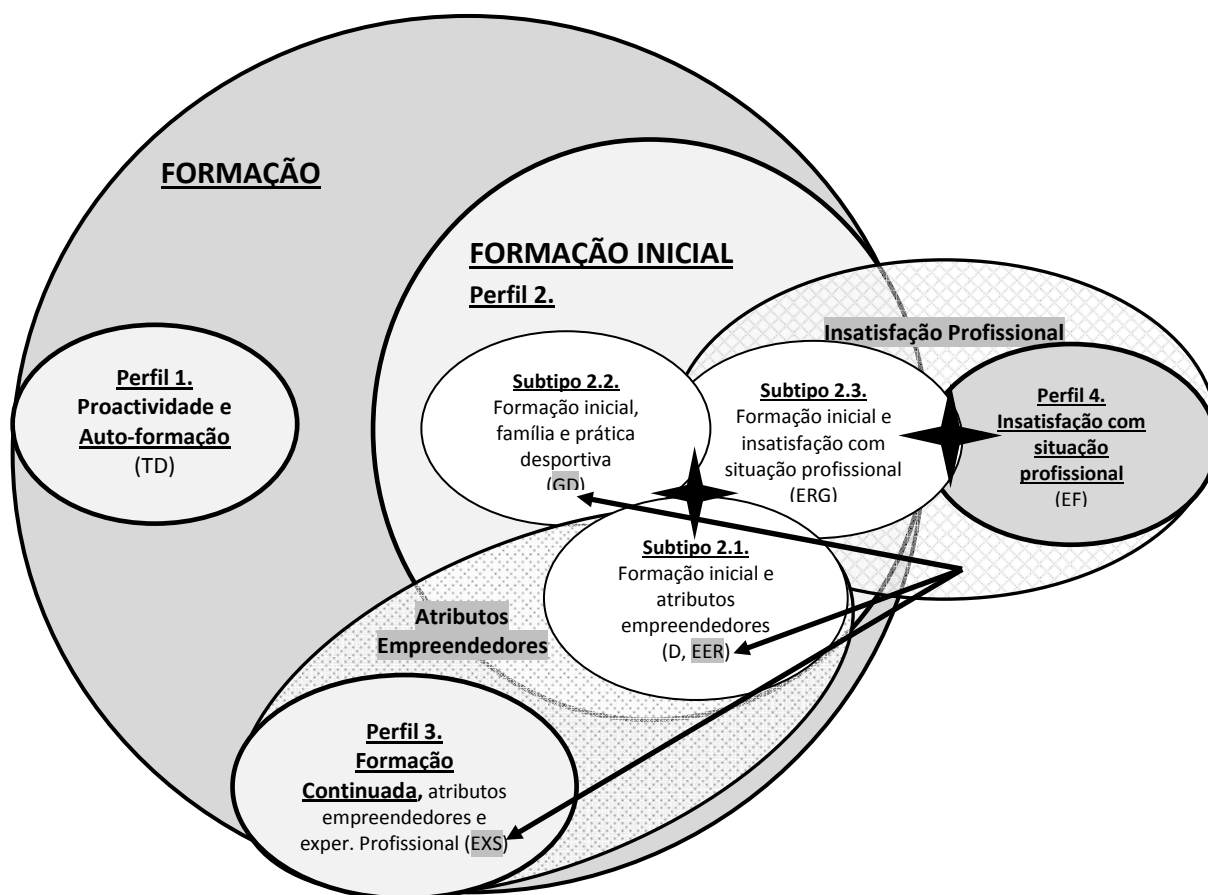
FORMAÇÃO

FORMAÇÃO INICIAL

Perfil 2.

Insatisfação Profissional

Perfil 1.
Proactividade e Auto-formação
(TD)

Subtipo 2.2.
Formação inicial, família e prática desportiva
(GD)

Subtipo 2.3.
Formação inicial e insatisfação com situação profissional
(ERG)

Perfil 4.
Insatisfação com situação profissional
(EF)

Subtipo 2.1.
Formação inicial e atributos empreendedores
(D, EER)

Atributos Empreendedores

Perfil 3.
Formação Continuada, atributos empreendedores e exper. Profissional (EXS)